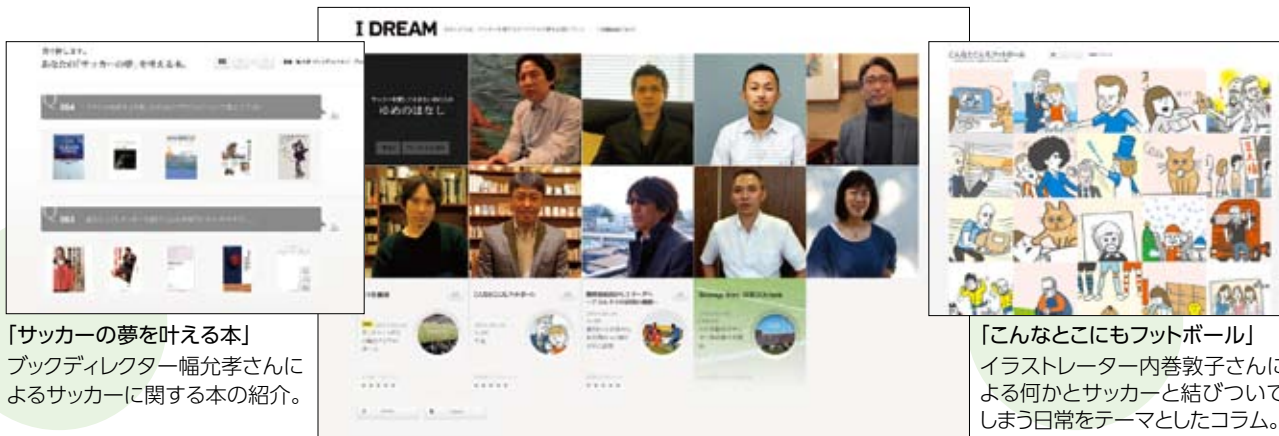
あなたの「サッカーの夢」を叶える本。

004

003

I DREAM

ゆめのはなし

こんなとこにもフットボール

Strategy Zero

「サッカーの夢を叶える本」
ブックディレクター幅允孝さんによるサッカーに関する本の紹介。

「こんなとこにもフットボール」
イラストレーター内巻敦子さんによる何かとサッカーと結びついてしまう日常をテーマとしたコラム。